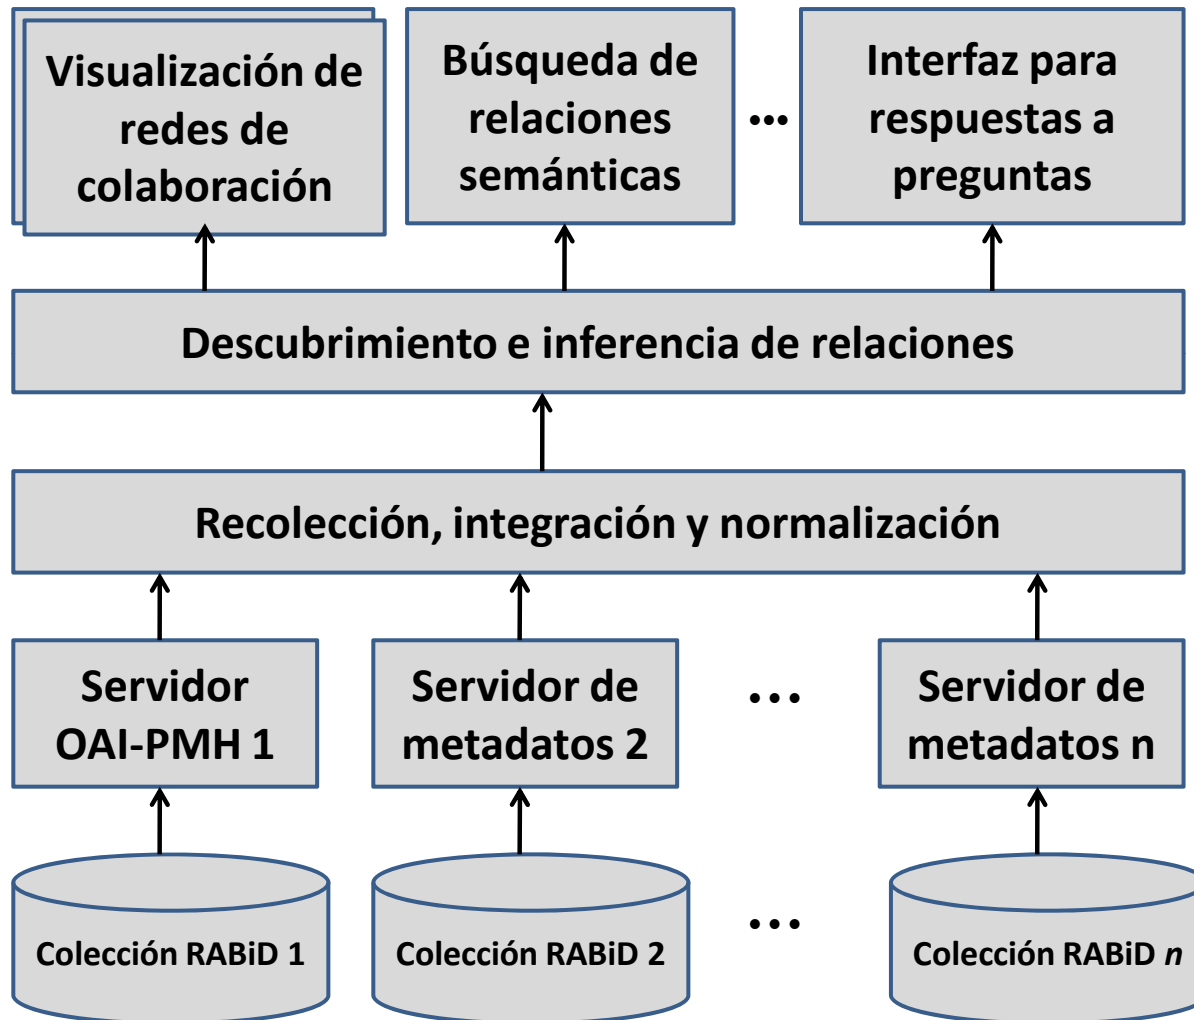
Visualización de redes de colaboración

Búsqueda de relaciones semánticas

...

Interfaz para respuestas a preguntas

Descubrimiento e inferencia de relaciones

Recolección, integración y normalización

Servidor OAI-PMH 1

Servidor de metadatos 2

...

Servidor de metadatos n

Colección RABiD 1

Colección RABiD 2

...

Colección RABiD *n*